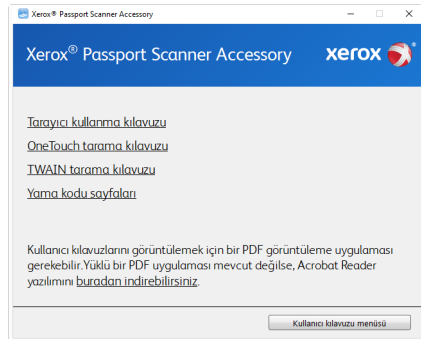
Xerox® Passport Scanner Accessory

Xerox® Passport Scanner Accessory

xerox

Tarayıcı kullanma kılavuzu

OneTouch tarama kılavuzu

TWAIN tarama kılavuzu

Yama kodu sayfaları

Kullanıcı kılavuzlarını görüntülemek için bir PDF görüntüleme uygulaması gerekebilir.Yüklü bir PDF uygulaması mevcut değilse, Acrobat Reader yazılımını buradan indirebilirsiniz.

Kullanıcı kılavuzu menüsü